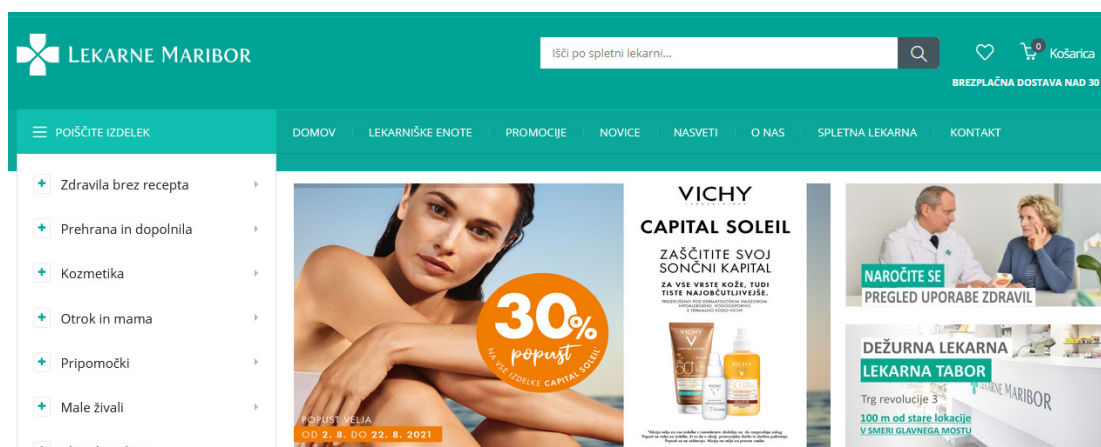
LEKARNE MARIBOR

Išči po spletni lekarni...

0 Košarica

BREZPLAČNA DOSTAVA NAD 30

POIŠČITE IZDELEK

DOMOV LEKARNIŠKE ENOTE PROMOCIJE NOVICE NASVETI O NAS SPLETNA LEKARNA KONTAKT

Zdravila brez recepta

Prehrana in dopolnila

Kozmetika

Otrok in mama

Pripomočki

Male živali

30% popust NA VSE IZDELKE CAPITAL SOLEIL

POPUST VELJA OD 2. 8. DO 22. 8. 2021

VICHY

CAPITAL SOLEIL

ZAŠČITITE SVOJ SONČNI KAPITAL

ZA VSE VRSTE KOŽE, TUDI TISTE NAJOBČUTLJIVEJŠE.

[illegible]

NAROČITE SE

PREGLED UPORABE ZDRAVIL

DEŽURNA LEKARNA

LEKARNA TABOR

Trg revolucije 3

100 m od stare lokacije

V SMERI GLAVNEGA MOSTU

LEKARNE MARIBOR